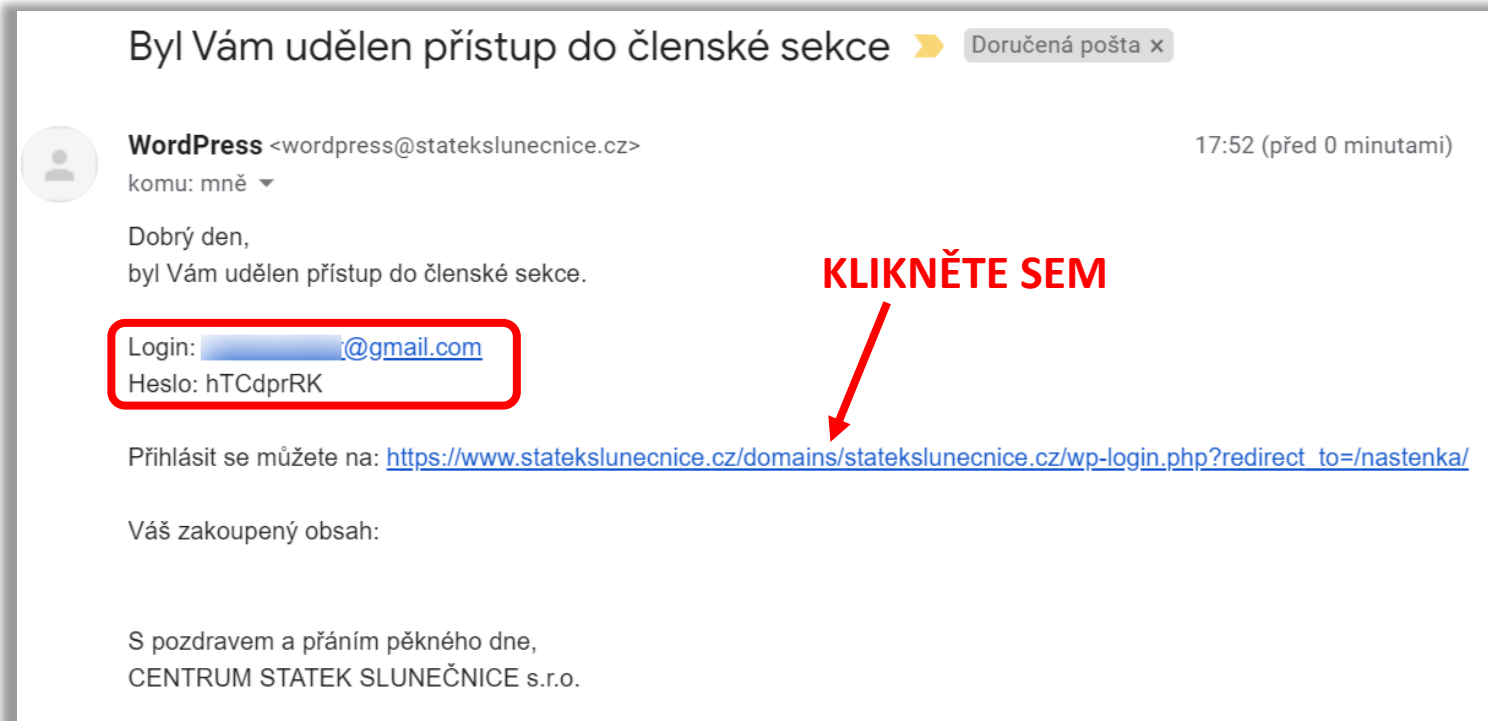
Byl Vám udělen přístup do členské sekce Doručená pošta ×

WordPress <wordpress@statekslunecnice.cz>
17:52 (před 0 minutami)
komu: mně

Dobrý den,
byl Vám udělen přístup do členské sekce.

KLIKNĚTE SEM

Login: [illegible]@gmail.com
Heslo: hTCdprRK

Přihlásit se můžete na: https://www.statekslunecnice.cz/domains/statekslunecnice.cz/wp-login.php?redirect_to=/nastenka/

Váš zakoupený obsah:

S pozdravem a přáním pěkného dne,
CENTRUM STATEK SLUNEČNICE s.r.o.